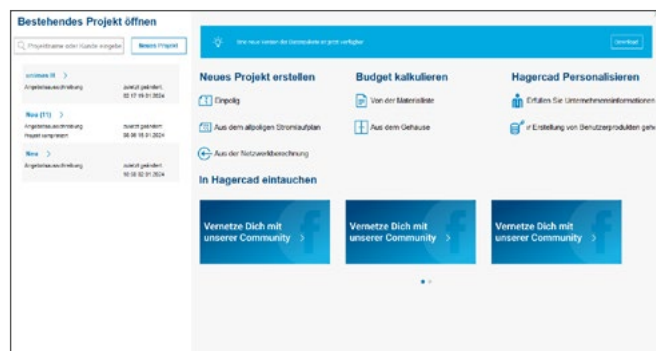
Bestehendes Projekt öffnen

Projektname oder Kunde eingebe

Neues Projekt

Uniwave R >
Angebotsausschreibung
zuletzt geändert
02:17 19.01.2024

Neu (11) >
Angebotsausschreibung
Projekt komprimiert
zuletzt geändert
08:36 18.01.2024

Neu >
Angebotsausschreibung
zuletzt geändert
10:58 02.01.2024

Eine neue Version der Datenbank ist jetzt verfügbar

Download

Neues Projekt erstellen

Einpolig

Aus dem allpoligen Stromlaufplan

Aus der Netzwerkberechnung

Budget kalkulieren

Von der Materialliste

Aus dem Gehäuse

Hagercad Personalisieren

Erfassen Sie Unternehmensinformationen

Erstellung von Benutzerprodukten geh

In Hagercad eintauchen

Vernetze Dich mit unserer Community >

Vernetze Dich mit unserer Community >

Vernetze Dich mit unserer Community >